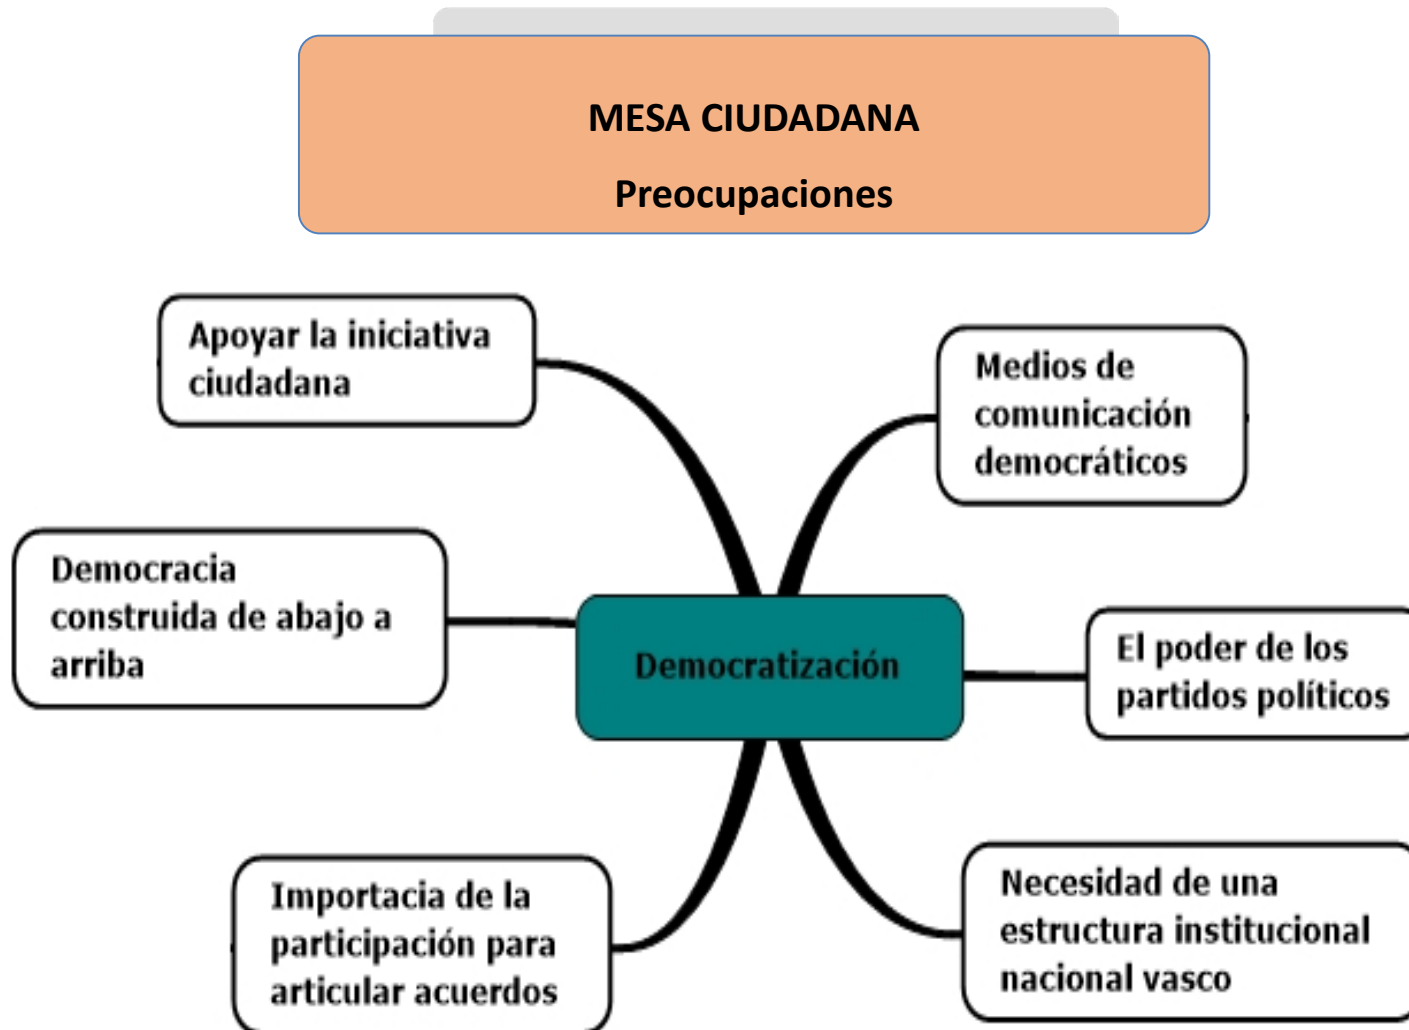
MESA CIUDADANA

Preocupaciones

Apoyar la iniciativa ciudadana

Medios de comunicación democráticos

Democracia construida de abajo a arriba

Democratización

El poder de los partidos políticos

Importacia de la participación para articular acuerdos

Necesidad de una estructura institucional nacional vasco